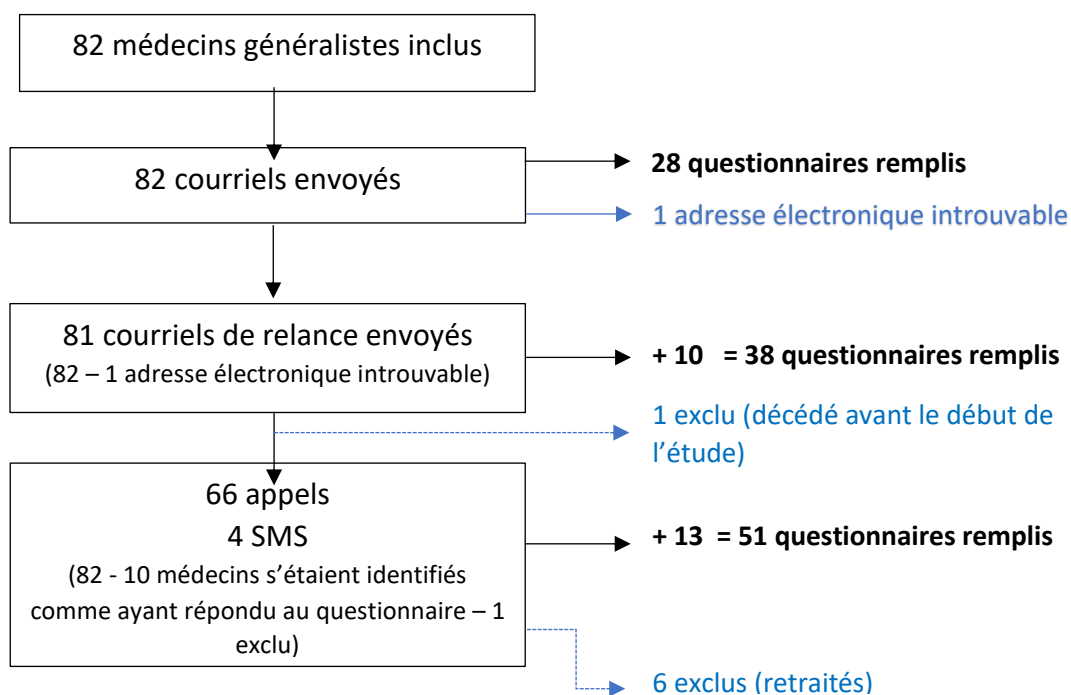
82 médecins généralistes inclus

82 courriels envoyés

28 questionnaires remplis

1 adresse électronique introuvable

81 courriels de relance envoyés
(82 – 1 adresse électronique introuvable)

+ 10 = 38 questionnaires remplis

1 exclu (décédé avant le début de l'étude)

66 appels
4 SMS
(82 - 10 médecins s'étaient identifiés comme ayant répondu au questionnaire – 1 exclu)

+ 13 = 51 questionnaires remplis

6 exclus (retraités)